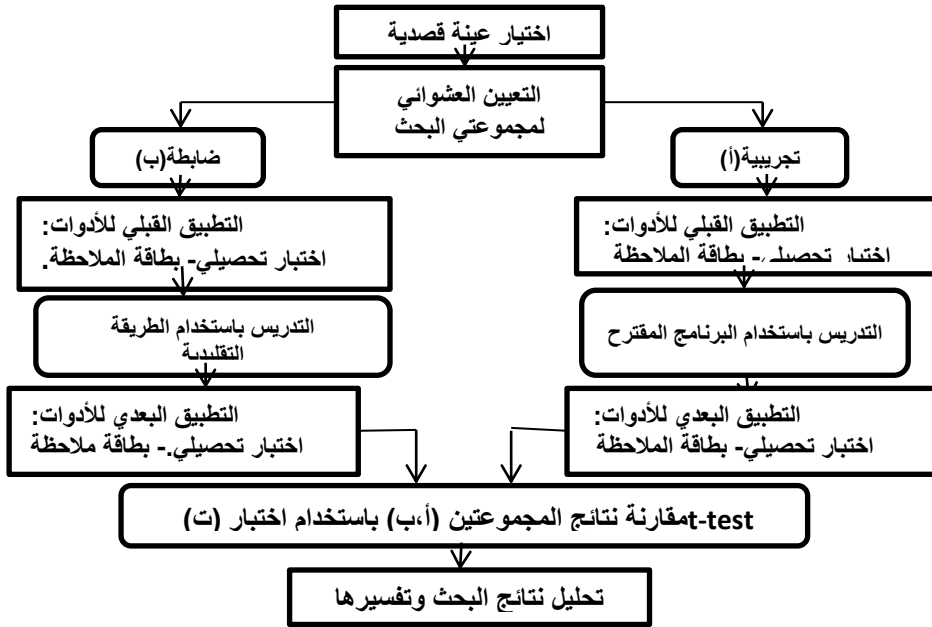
اختيار عينة قصدية

التعيين العشوائي لمجموعتي البحث

تجريبية(أ)

ضابطة(ب)

التطبيق القبلي للأدوات: اختبار تحصيلي- بطاقة الملاحظة

التطبيق القبلي للأدوات: اختبار تحصيلي- بطاقة الملاحظة.

التدريس باستخدام البرنامج المقترح

التدريس باستخدام الطريقة التقليدية

التطبيق البعدي للأدوات: اختبار تحصيلي- بطاقة الملاحظة

التطبيق البعدي للأدوات: اختبار تحصيلي.- بطاقة ملاحظة

مقارنة نتائج المجموعتين (أ،ب) باستخدام اختبار (ت) t-test

تحليل نتائج البحث وتفسيرها